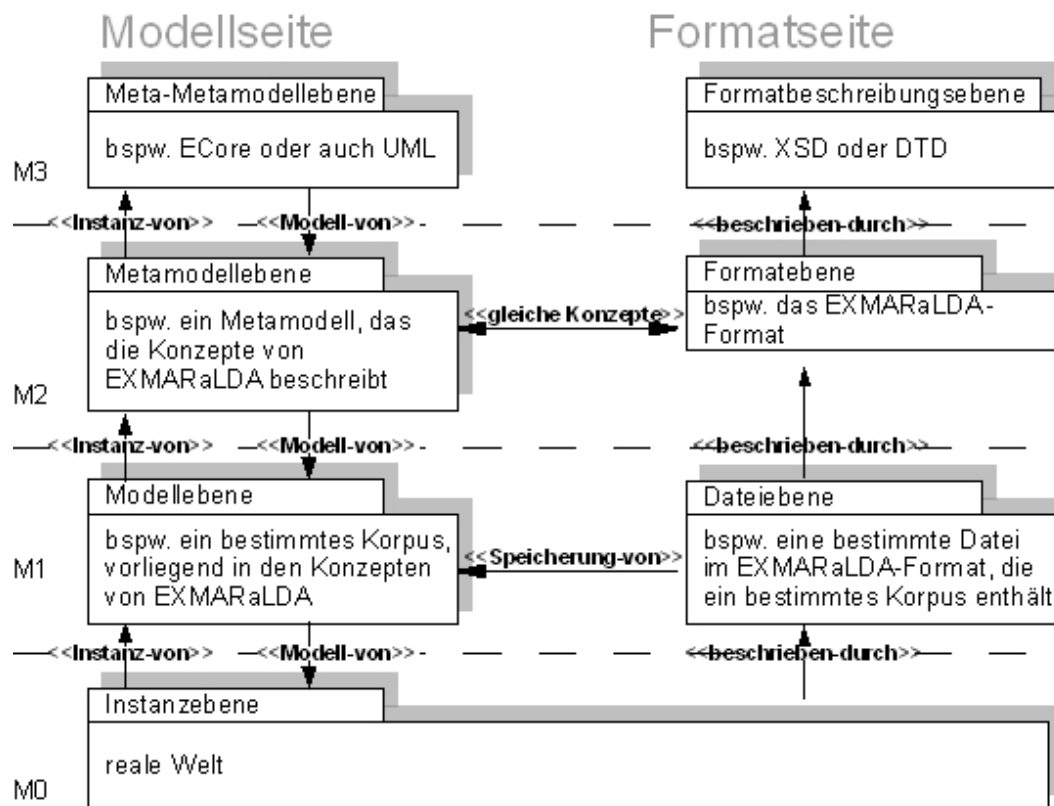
Modellseite

Formatseite

Meta-Metamodellebene

bspw. ECore oder auch UML

Formatbeschreibungsebene

bspw. XSD oder DTD

M3

<<Instanz-von>>

<<Modell-von>>

<<beschrieben-durch>>

Metamodellebene

bspw. ein Metamodell, das die Konzepte von EXMARaLDA beschreibt

<<gleiche Konzepte>>

Formatebene

bspw. das EXMARaLDA-Format

M2

<<Instanz-von>>

<<Modell-von>>

<<beschrieben-durch>>

Modellebene

bspw. ein bestimmtes Korpus, vorliegend in den Konzepten von EXMARaLDA

<<Speicherung-von>>

Dateiebene

bspw. eine bestimmte Datei im EXMARaLDA-Format, die ein bestimmtes Korpus enthält

M1

<<Instanz-von>>

<<Modell-von>>

<<beschrieben-durch>>

Instanzebene

reale Welt

M0